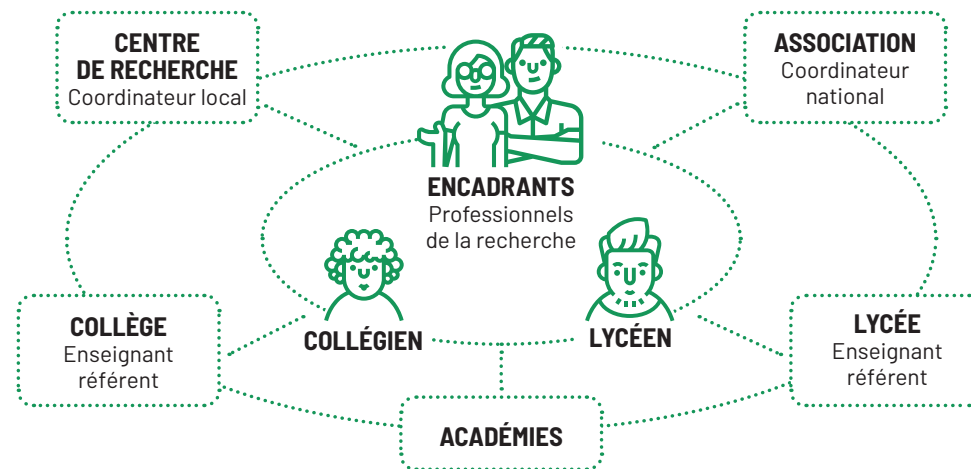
CENTRE DE RECHERCHE
Coordinateur local

ASSOCIATION
Coordinateur national

ENCADRANTS
Professionnels de la recherche

COLLÈGE
Enseignant référent

COLLÉGIEN

LYCÉEN

LYCÉE
Enseignant référent

ACADÉMIES